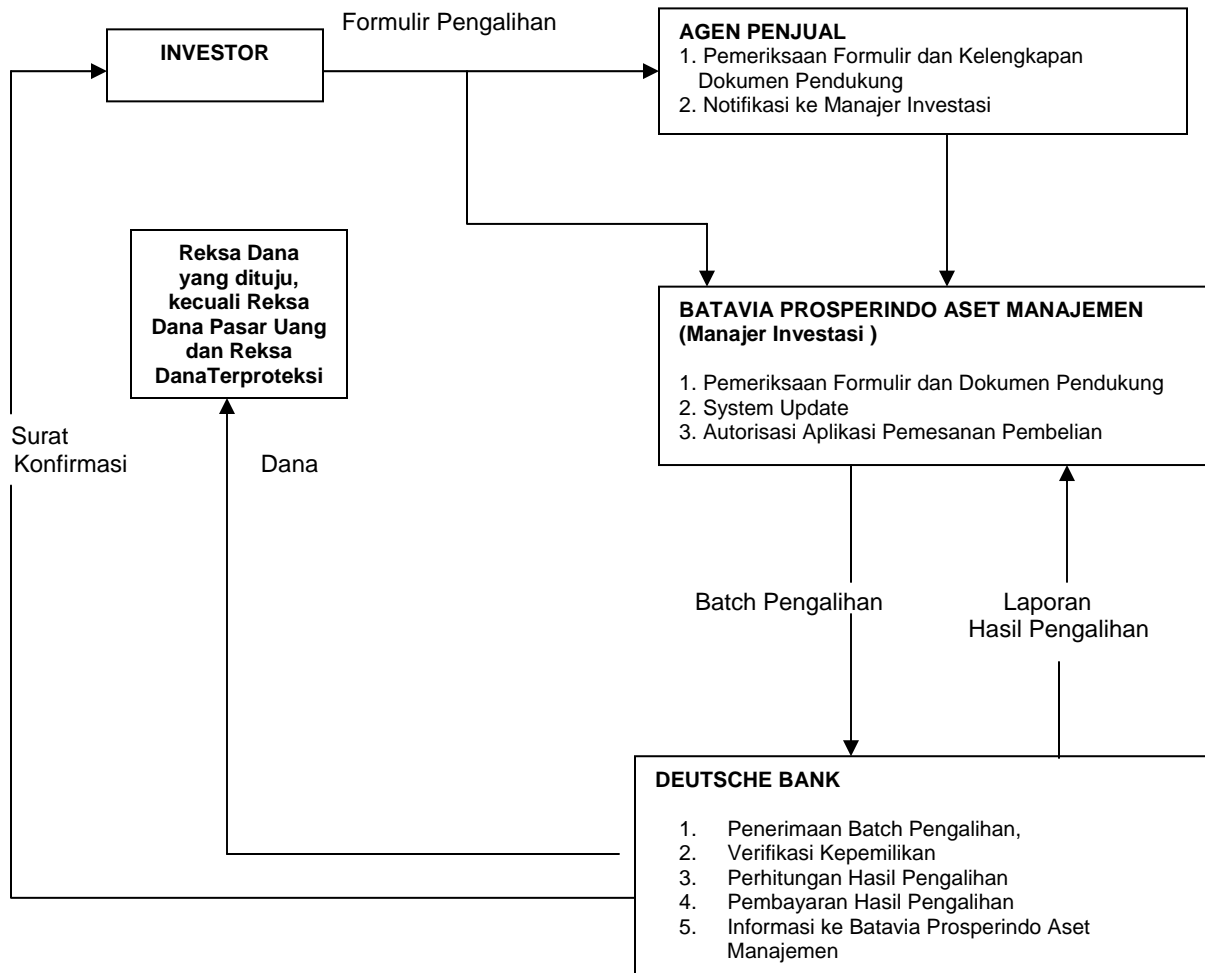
INVESTOR

Formulir Pengalihan

AGEN PENJUAL
1. Pemeriksaan Formulir dan Kelengkapan Dokumen Pendukung
2. Notifikasi ke Manajer Investasi

Reksa Dana yang dituju, kecuali Reksa Dana Pasar Uang dan Reksa DanaTerproteksi

BATAVIA PROSPERINDO ASET MANAJEMEN (Manajer Investasi )

1. Pemeriksaan Formulir dan Dokumen Pendukung
2. System Update
3. Autorisasi Aplikasi Pemesanan Pembelian

Surat Konfirmasi

Dana

Batch Pengalihan

Laporan Hasil Pengalihan

DEUTSCHE BANK

1. Penerimaan Batch Pengalihan,
2. Verifikasi Kepemilikan
3. Perhitungan Hasil Pengalihan
4. Pembayaran Hasil Pengalihan
5. Informasi ke Batavia Prosperindo Aset Manajemen